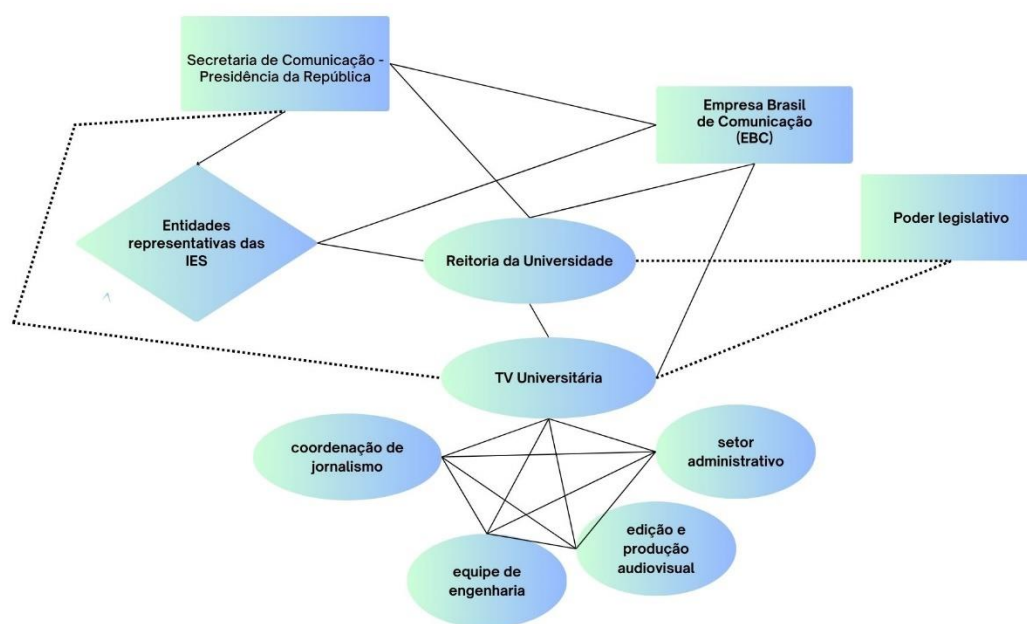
Secretaria de Comunicação - Presidência da República

Empresa Brasil de Comunicação (EBC)

Entidades representativas das IES

Reitoria da Universidade

Poder legislativo

TV Universitária

coordenação de jornalismo

setor administrativo

edição e produção audiovisual

equipe de engenharia